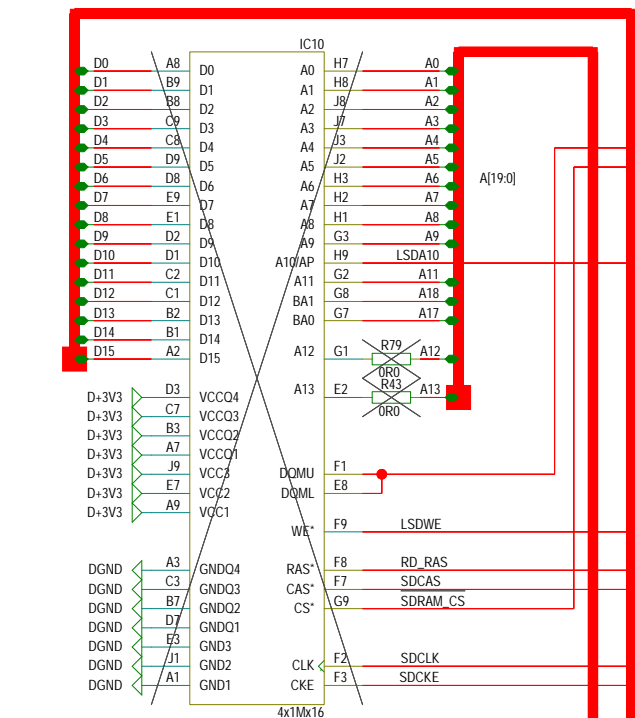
IC10

D0 A8 D0
D1 B9 D1
D2 B8 D2
D3 C9 D3
D4 C8 D4
D5 D9 D5
D6 D8 D6
D7 E9 D7
D8 E1 D8
D9 D2 D9
D10 D1 D10
D11 C2 D11
D12 C1 D12
D13 B2 D13
D14 B1 D14
D15 A2 D15

D+3V3 D3 VCCQ4
D+3V3 C7 VCCQ3
D+3V3 B3 VCCQ2
D+3V3 A7 VCCQ1
D+3V3 J9 VCC3
D+3V3 E7 VCC2
D+3V3 A9 VCC1

DGND A3 GNDQ4
DGND C3 GNDQ3
DGND B7 GNDQ2
DGND D7 GNDQ1
DGND E3 GND3
DGND J1 GND2
DGND A1 GND1

A0 H7 A0
A1 H8 A1
A2 J8 A2
A3 J7 A3
A4 J3 A4
A5 J2 A5
A6 H3 A6
A7 H2 A7
A8 H1 A8
A9 G3 A9
A10/AP H9 LSDA10
A11 G2 A11
BA1 G8 A18
BA0 G7 A17
A12 G1 R79 A12
0R0
R43
A13 E2 A13
0R0

A[19:0]

DOMU F1
DOML E8
WE* F9 LSDWE
RAS* F8 RD_RAS
CAS* F7 SDCAS
CS* G9 SDRAM_CS
CLK F2 SDCLK
CKE F3 SDCKE

4x1Mx16